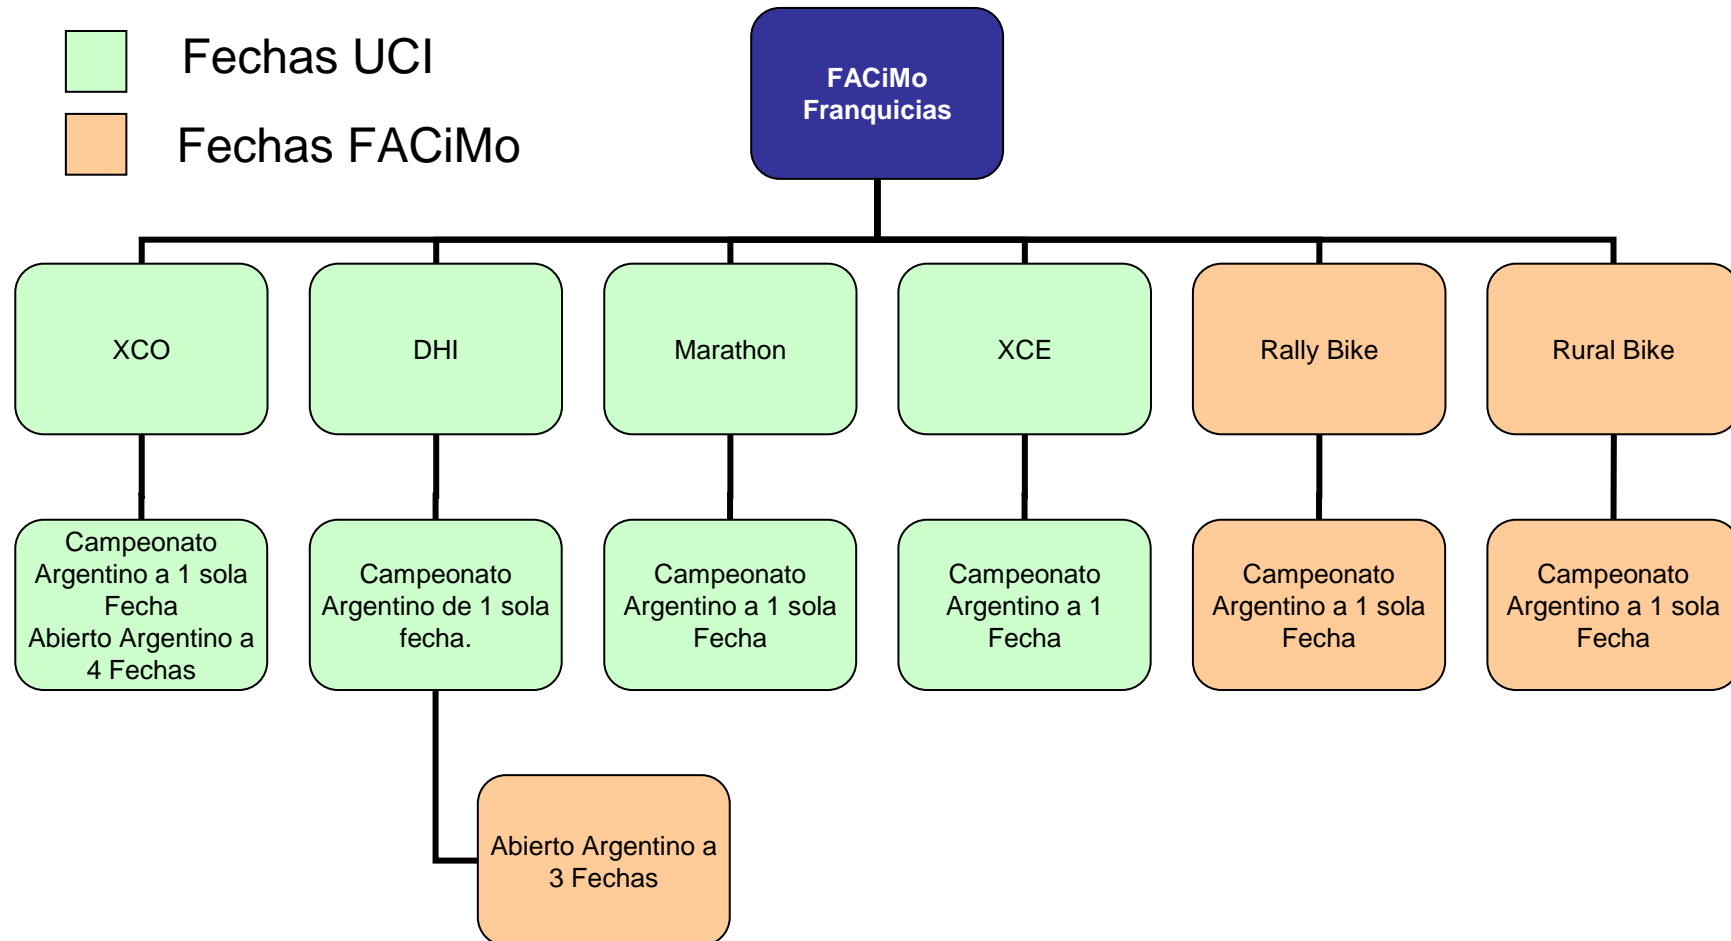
Fechas UCI

Fechas FACiMo

FACiMo
Franquicias

XCO

DHI

Marathon

XCE

Rally Bike

Rural Bike

Campeonato Argentino a 1 sola Fecha
Abierto Argentino a 4 Fechas

Campeonato Argentino de 1 sola fecha.

Campeonato Argentino a 1 sola Fecha

Campeonato Argentino a 1 Fecha

Campeonato Argentino a 1 sola Fecha

Campeonato Argentino a 1 sola Fecha

Abierto Argentino a 3 Fechas